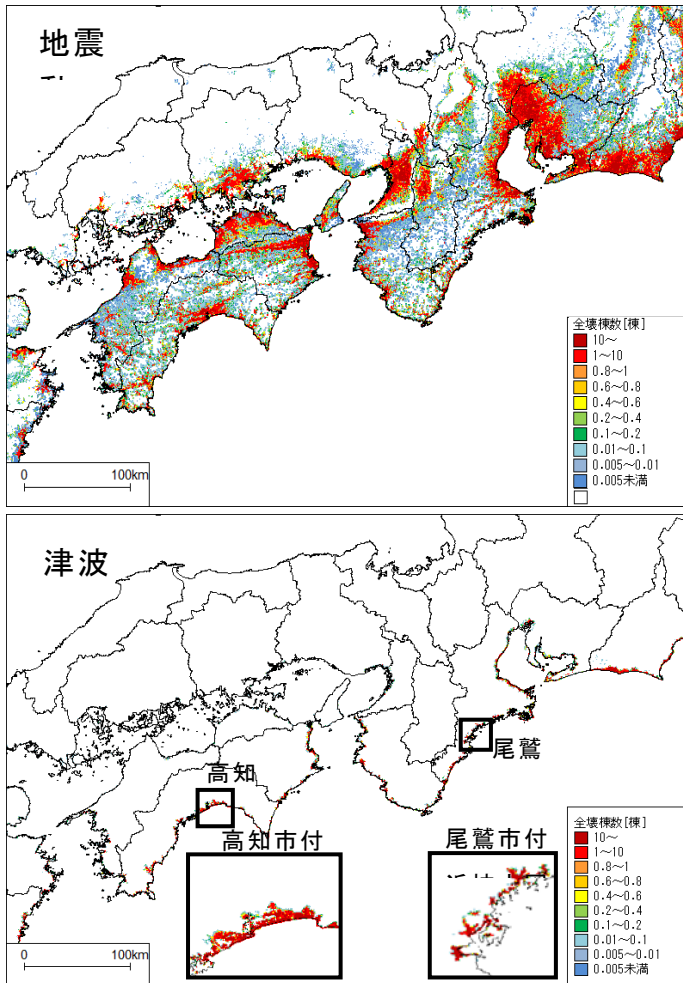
地震

全壊棟数[棟]
10～
1～10
0.8～1
0.6～0.8
0.4～0.6
0.2～0.4
0.1～0.2
0.01～0.1
0.005～0.01
0.005未満

0
100km

津波

高知
尾鷲
高知市付
尾鷲市付

全壊棟数[棟]
10～
1～10
0.8～1
0.6～0.8
0.4～0.6
0.2～0.4
0.1～0.2
0.01～0.1
0.005～0.01
0.005未満

0
100km